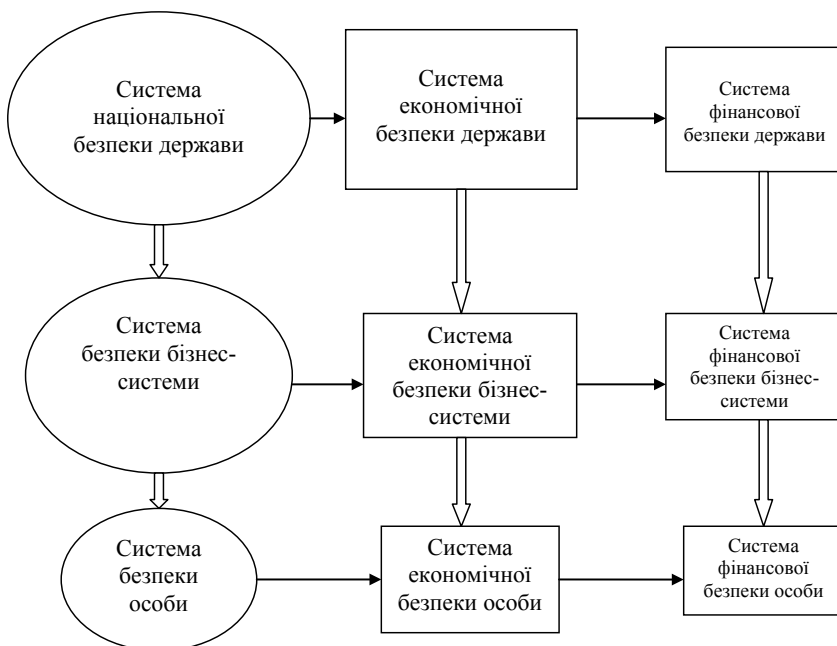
Система національної безпеки держави

Система економічної безпеки держави

Система фінансової безпеки держави

Система безпеки бізнес-системи

Система економічної безпеки бізнес-системи

Система фінансової безпеки бізнес-системи

Система безпеки особи

Система економічної безпеки особи

Система фінансової безпеки особи